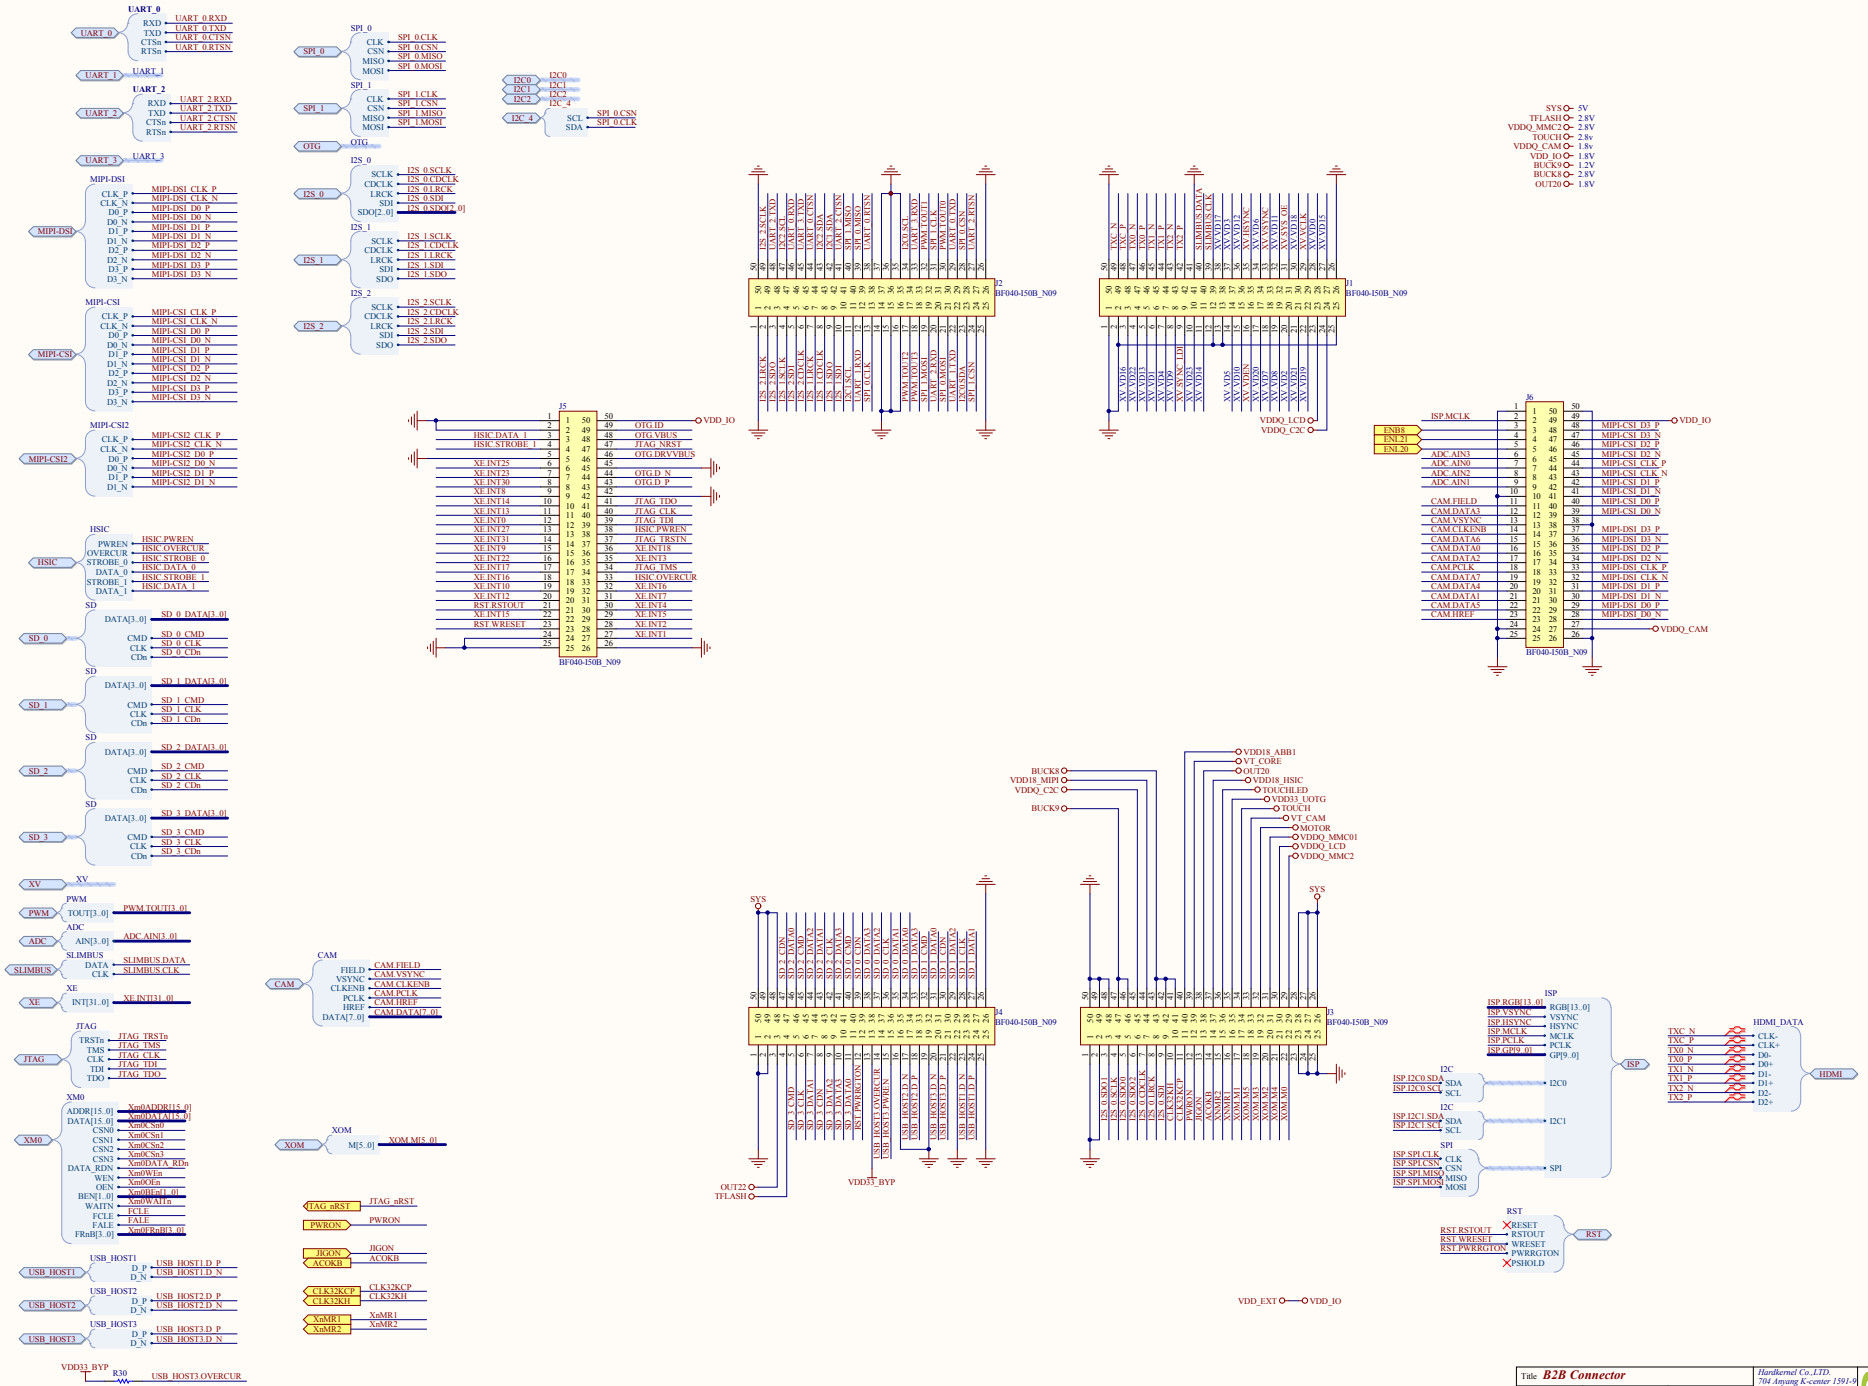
UART_0
UART_0
RXD UART_0.RXD
TXD UART_0.TXD
CTSn UART_0.CTSN
RTSn UART_0.RTSN

UART_1 UART_1

UART_2
UART_2
RXD UART_2.RXD
TXD UART_2.TXD
CTSn UART_2.CTSN
RTSn UART_2.RTSN

UART_3 UART_3

SPI_0
SPI_0
CLK SPI_0.CLK
CSN SPI_0.CSN
MISO SPI_0.MISO
MOSI SPI_0.MOSI

SPI_1
SPI_1
CLK SPI_1.CLK
CSN SPI_1.CSN
MISO SPI_1.MISO
MOSI SPI_1.MOSI

OTG OTG

I2C0 I2C0
I2C1 I2C1
I2C2 I2C2
I2C_4 I2C_4
SCL SPI_0.CSN
SDA SPI_0.CLK

SYS 5V
TFLASH 2.8V
VDDQ_MMC2 2.8V
TOUCH 2.8v
VDDQ_CAM 1.8v
VDD_IO 1.8V
BUCK9 1.2V
BUCK8 2.8V
OUT20 1.8V

MIPI-DSI
MIPI-DSI
CLK_P MIPI-DSI_CLK_P
CLK_N MIPI-DSI_CLK_N
D0_P MIPI-DSI_D0_P
D0_N MIPI-DSI_D0_N
D1_P MIPI-DSI_D1_P
D1_N MIPI-DSI_D1_N
D2_P MIPI-DSI_D2_P
D2_N MIPI-DSI_D2_N
D3_P MIPI-DSI_D3_P
D3_N MIPI-DSI_D3_N

I2S_0
I2S_0
SCLK I2S_0.SCLK
CDCLK I2S_0.CDCLK
LRCK I2S_0.LRCK
SDI I2S_0.SDI
SDO[2..0] I2S_0.SDO[2..0]

I2S_1
I2S_1
SCLK I2S_1.SCLK
CDCLK I2S_1.CDCLK
LRCK I2S_1.LRCK
SDI I2S_1.SDI
SDO I2S_1.SDO

I2S_2
I2S_2
SCLK I2S_2.SCLK
CDCLK I2S_2.CDCLK
LRCK I2S_2.LRCK
SDI I2S_2.SDI
SDO I2S_2.SDO

MIPI-CSI
MIPI-CSI
CLK_P MIPI-CSI_CLK_P
CLK_N MIPI-CSI_CLK_N
D0_P MIPI-CSI_D0_P
D0_N MIPI-CSI_D0_N
D1_P MIPI-CSI_D1_P
D1_N MIPI-CSI_D1_N
D2_P MIPI-CSI_D2_P
D2_N MIPI-CSI_D2_N
D3_P MIPI-CSI_D3_P
D3_N MIPI-CSI_D3_N

MIPI-CSI2
MIPI-CSI2
CLK_P MIPI-CSI2_CLK_P
CLK_N MIPI-CSI2_CLK_N
D0_P MIPI-CSI2_D0_P
D0_N MIPI-CSI2_D0_N
D1_P MIPI-CSI2_D1_P
D1_N MIPI-CSI2_D1_N

HSIC
HSIC
PWREN HSIC.PWREN
OVERCUR HSIC.OVERCUR
STROBE_0 HSIC.STROBE_0
DATA_0 HSIC.DATA_0
STROBE_1 HSIC.STROBE_1
DATA_1 HSIC.DATA_1

SD
SD_0
DATA[3..0] SD_0.DATA[3..0]
CMD SD_0.CMD
CLK SD_0.CLK
CDn SD_0.CDn

SD
SD_1
DATA[3..0] SD_1.DATA[3..0]
CMD SD_1.CMD
CLK SD_1.CLK
CDn SD_1.CDn

SD
SD_2
DATA[3..0] SD_2.DATA[3..0]
CMD SD_2.CMD
CLK SD_2.CLK
CDn SD_2.CDn

SD
SD_3
DATA[3..0] SD_3.DATA[3..0]
CMD SD_3.CMD
CLK SD_3.CLK
CDn SD_3.CDn

XV XV
PWM PWM TOUT[3..0] PWM.TOUT[3..0]
ADC ADC AIN[3..0] ADC.AIN[3..0]
SLIMBUS SLIMBUS DATA SLIMBUS.DATA CLK SLIMBUS.CLK
XE XE INT[31..0] XE.INT[31..0]

JTAG
JTAG
TRSTn JTAG_TRSTn
TMS JTAG_TMS
CLK JTAG_CLK
TDI JTAG_TDI
TDO JTAG_TDO

XM0
XM0
ADDR[15..0] Xm0ADDR[15..0]
DATA[15..0] Xm0DATA[15..0]
CSN0 Xm0CSn0
CSN1 Xm0CSn1
CSN2 Xm0CSn2
CSN3 Xm0CSn3
DATA_RDN Xm0DATA_RDn
WEN Xm0WEn
OEN Xm0OEn
BEN[1..0] Xm0BEn[1..0]
WAITN Xm0WAITn
FCLE FCLE
FALE FALE
FRnB[3..0] Xm0FRnB[3..0]

CAM
CAM
FIELD CAM.FIELD
VSYNC CAM.VSYNC
CLKENB CAM.CLKENB
PCLK CAM.PCLK
HREF CAM.HREF
DATA[7..0] CAM.DATA[7..0]

XOM
XOM M[5..0] XOM.M[5..0]

JTAG_nRST JTAG_nRST
PWRON PWRON
JIGON JIGON
ACOKB ACOKB
CLK32KCP CLK32KCP
CLK32KH CLK32KH
XnMR1 XnMR1
XnMR2 XnMR2

USB_HOST1
USB_HOST1 D_P USB_HOST1.D_P D_N USB_HOST1.D_N
USB_HOST2
USB_HOST2 D_P USB_HOST2.D_P D_N USB_HOST2.D_N
USB_HOST3
USB_HOST3 D_P USB_HOST3.D_P D_N USB_HOST3.D_N
VDD33_BYP R30 USB_HOST3.OVERCUR

J5 BF040-150B_N09
HSIC.DATA_1
HSIC.STROBE_1
XE.INT25 XE.INT23 XE.INT30 XE.INT8 XE.INT14 XE.INT13 XE.INT0 XE.INT27 XE.INT31 XE.INT9 XE.INT22 XE.INT17 XE.INT16 XE.INT10 XE.INT12 RST.RSTOUT XE.INT15 RST.WRESET
OTG.ID VDD_IO OTG.VBUS JTAG_NRST OTG.DRVVBUS OTG.D_N OTG.D_P JTAG_TDO JTAG_CLK JTAG_TDI HSIC.PWREN JTAG_TRSTN JTAG_TMS XE.INT18 XE.INT3 HSIC.OVERCUR XE.INT6 XE.INT7 XE.INT4 XE.INT5 XE.INT2 XE.INT1

J2 BF040-150B_N09
I2S_2.SCLK UART_2.TXD I2S_2.SDI UART_0.RXD UART_0.TXD UART_0.CTSN I2C2.SDA I2C2.SCL SPI_1.MISO SPI_1.MOSI UART_0.RTSN I2C0.SCL PWM_TOUT0 UART_2.RXD SPI_1.CLK PWM_TOUT0 UART_0.RXD SPI_0.CSN UART_2.RTSN
I2S_2.LRCK I2S_2.SDO I2S_1.SCLK I2S_2.SDI I2S_2.CDCLK I2S_1.LRCK I2S_1.CDCLK I2S_1.SDO I2S_1.SDI I2C1.SCL I2C1.SDA UART_1.RXD SPI_0.CLK PWM_TOUT2 PWM_TOUT3 SPI_1.MOSI UART_2.RXD SPI_0.MOSI UART_1.TXD I2C0.SDA SPI_1.CSN

J1 BF040-150B_N09
TXC_N TXC_P TX0_N TX0_P TX1_N TX1_P TX2_N TX2_P SLIMBUS.DATA SLIMBUS.CLK XV_VD17 XV_VD3 XV_VD12 XV_HSYNC XV_VD6 XV_VSYNC XV_SYS_OE XV_VD18 XV_VCLK XV_VD0 XV_VD15
XV_VD16 XV_VD2 XV_VD13 XV_VD1 XV_VD4 XV_VD9 XV_VD5 XV_SYNC_LDI XV_VD14 XV_VD5 XV_VD10 XV_VD23 XV_VD7 XV_VD8 XV_VD20 XV_VD11 XV_VD21 XV_VD19
VDDQ_LCD VDDQ_C2C

J6 BF040-150B_N09
ISP.MCLK ENB8 ENL21 ENL20 ADC.AIN3 ADC.AIN0 ADC.AIN2 ADC.AIN1 CAM.FIELD CAM.DATA3 CAM.VSYNC CAM.CLKENB CAM.DATA6 CAM.DATA0 CAM.DATA2 CAM.PCLK CAM.DATA7 CAM.DATA4 CAM.DATA1 CAM.DATA5 CAM.HREF
VDD_IO MIPI-CSI_D3_P MIPI-CSI_D3_N MIPI-CSI_D2_P MIPI-CSI_D2_N MIPI-CSI_CLK_P MIPI-CSI_CLK_N MIPI-CSI_D1_P MIPI-CSI_D1_N MIPI-CSI_D0_P MIPI-CSI_D0_N MIPI-DSI_D3_P MIPI-DSI_D3_N MIPI-DSI_D2_P MIPI-DSI_D2_N MIPI-DSI_CLK_P MIPI-DSI_CLK_N MIPI-DSI_D1_P MIPI-DSI_D1_N MIPI-DSI_D0_P MIPI-DSI_D0_N VDDQ_CAM

BUCK8 VDD18_MIPI VDDQ_C2C BUCK9
VDD18_ABB1 VT_CORE OUT20 VDD18_HSIC TOUCHLED VDD33_UOTG TOUCH VT_CAM MOTOR VDDQ_MMC01 VDDQ_LCD VDDQ_MMC2

J4 BF040-150B_N09
SYS
SD_2_CDN SD_2_DATA0 SD_2_CMD SD_2_DATA2 SD_2_DATA3 SD_2_CLK SD_0_DATA3 SD_0_CMD SD_0_DATA1 SD_0_DATA2 SD_0_DATA3 SD_0_DATA0 SD_1_CDN SD_1_DATA2 SD_1_CLK SD_1_DATA1
SD_3_CMD SD_3_CLK SD_3_DATA1 SD_3_CDN SD_3_DATA2 SD_3_DATA0 RST_PWRRGTON USB_HOST3_OVERCUR USB_HOST3_PWREN USB_HOST2_D_N USB_HOST2_D_P USB_HOST3_D_N USB_HOST3_D_P USB_HOST1_D_N USB_HOST1_D_P
OUT22 TFLASH VDD33_BYP

J3 BF040-150B_N09
SYS
I2S_0_SDO1 I2S_0_SCLK I2S_0_SDO0 I2S_0_SDO2 I2S_0_CDCLK I2S_0_LRCK I2S_0_SDI CLK32KCP PWRON JIGON ACOKB XNMR2 XNMR1 XOM_M1 XOM_M3 XOM_M5 XOM_M2 XOM_M4 XOM_M0

ISP
ISP.RGB[13..0] RGB[13..0]
ISP.VSYNC VSYNC
ISP.HSYNC HSYNC
ISP.MCLK MCLK
ISP.PCLK PCLK
ISP.GP[9..0] GP[9..0]
I2C
ISP.I2C0.SDA SDA
ISP.I2C0.SCL SCL I2C0
I2C
ISP.I2C1.SDA SDA
ISP.I2C1.SCL SCL I2C1
SPI
ISP.SPI.CLK CLK
ISP.SPI.CSN CSN
ISP.SPI.MISO MISO
ISP.SPI.MOSI MOSI SPI
ISP

HDMI_DATA
TXC_N CLK-
TXC_P CLK+
TX0_N D0-
TX0_P D0+
TX1_N D1-
TX1_P D1+
TX2_N D2-
TX2_P D2+
HDMI

RST
RESET
RST.RSTOUT RSTOUT
RST.WRESET WRESET
RST.PWRRGTON PWRRGTON
PSHOLD
RST

VDD_EXT VDD_IO

Title B2B Connector
Hardkernel Co.,LTD.
704 Anyang K-center 1591-9